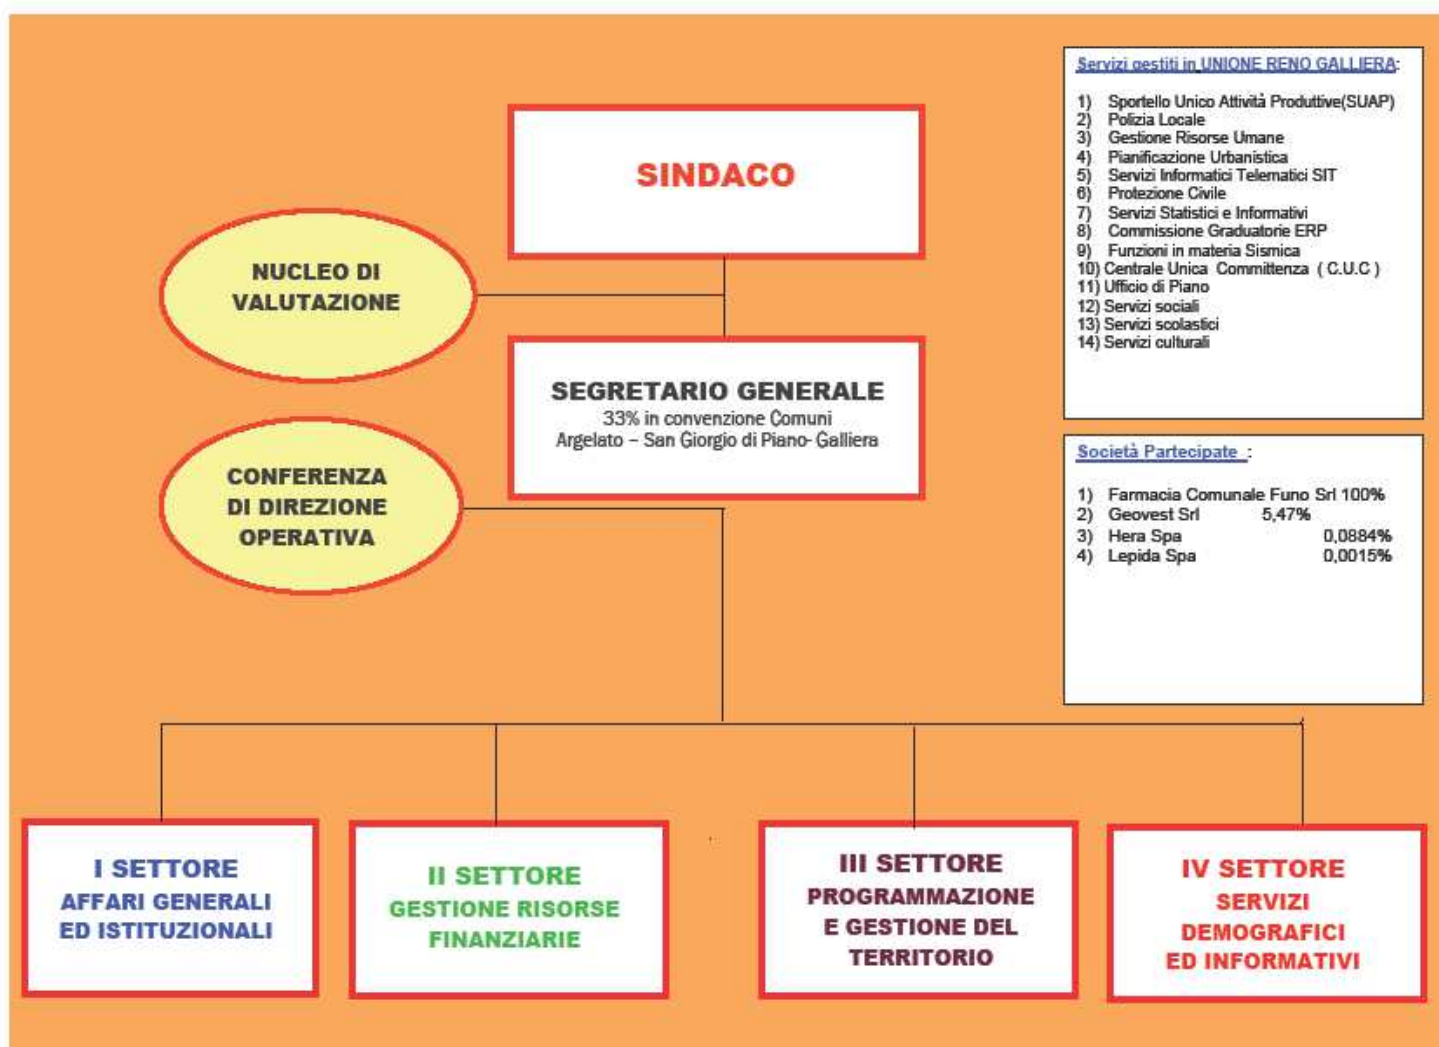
SINDACO

NUCLEO DI VALUTAZIONE

SEGRETARIO GENERALE
33% in convenzione Comuni
Argelato – San Giorgio di Piano- Galliera

CONFERENZA DI DIREZIONE OPERATIVA

Servizi gestiti in UNIONE RENO GALLIERA:

1) Sportello Unico Attività Produttive(SUAP)
2) Polizia Locale
3) Gestione Risorse Umane
4) Pianificazione Urbanistica
5) Servizi Informatici Telematici SIT
6) Protezione Civile
7) Servizi Statistici e Informativi
8) Commissione Graduatorie ERP
9) Funzioni in materia Sismica
10) Centrale Unica Committenza ( C.U.C )
11) Ufficio di Piano
12) Servizi sociali
13) Servizi scolastici
14) Servizi culturali

Società Partecipate :

1) Farmacia Comunale Funo Srl 100%
2) Geovest Srl 5,47%
3) Hera Spa 0,0884%
4) Lepida Spa 0,0015%

I SETTORE
AFFARI GENERALI ED ISTITUZIONALI

II SETTORE
GESTIONE RISORSE FINANZIARIE

III SETTORE
PROGRAMMAZIONE E GESTIONE DEL TERRITORIO

IV SETTORE
SERVIZI DEMOGRAFICI ED INFORMATIVI